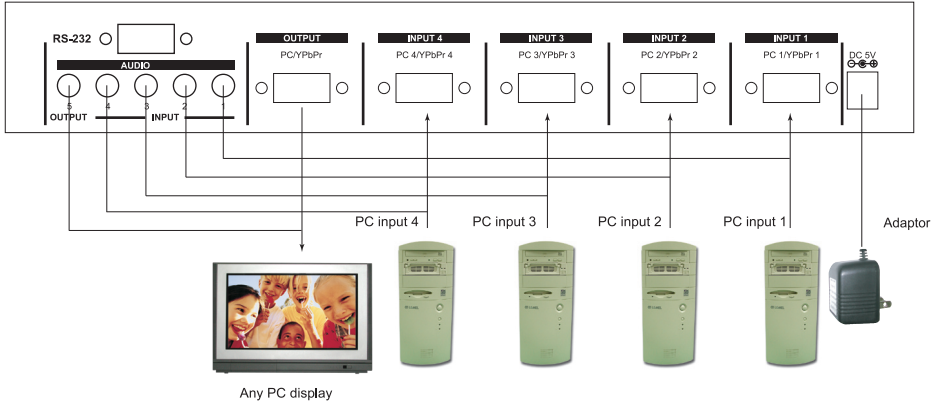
RS-232

AUDIO

5 4 3 2 1

OUTPUT INPUT

OUTPUT
PC/YPbPr

INPUT 4
PC 4/YPbPr 4

INPUT 3
PC 3/YPbPr 3

INPUT 2
PC 2/YPbPr 2

INPUT 1
PC 1/YPbPr 1

DC 5V

PC input 4

PC input 3

PC input 2

PC input 1

Adaptor

Any PC display